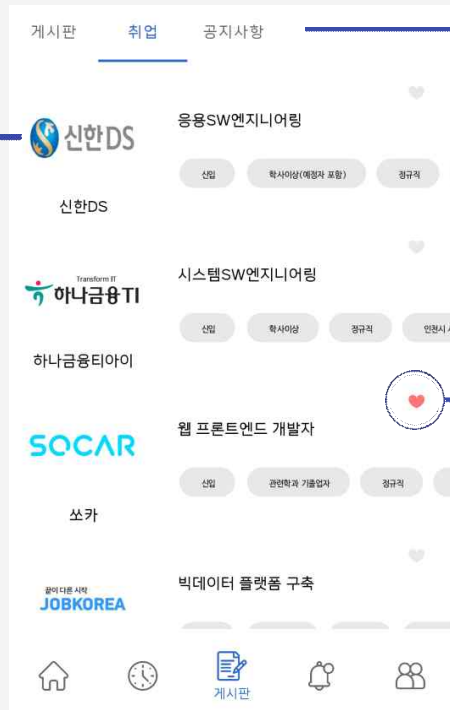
게시판 취업 공지사항

신한DS
응용SW엔지니어링
신입 학사이상(예정자 포함) 정규직
신한DS

Transform IT
하나금융TI
시스템SW엔지니어링
신입 학사이상 정규직 인천시 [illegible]
하나금융티아이

SOCAR
웹 프론트엔드 개발자
신입 관련학과 기졸업자 정규직
쏘카

꿈이 다른 시작
JOBKOREA
빅데이터 플랫폼 구축

게시판